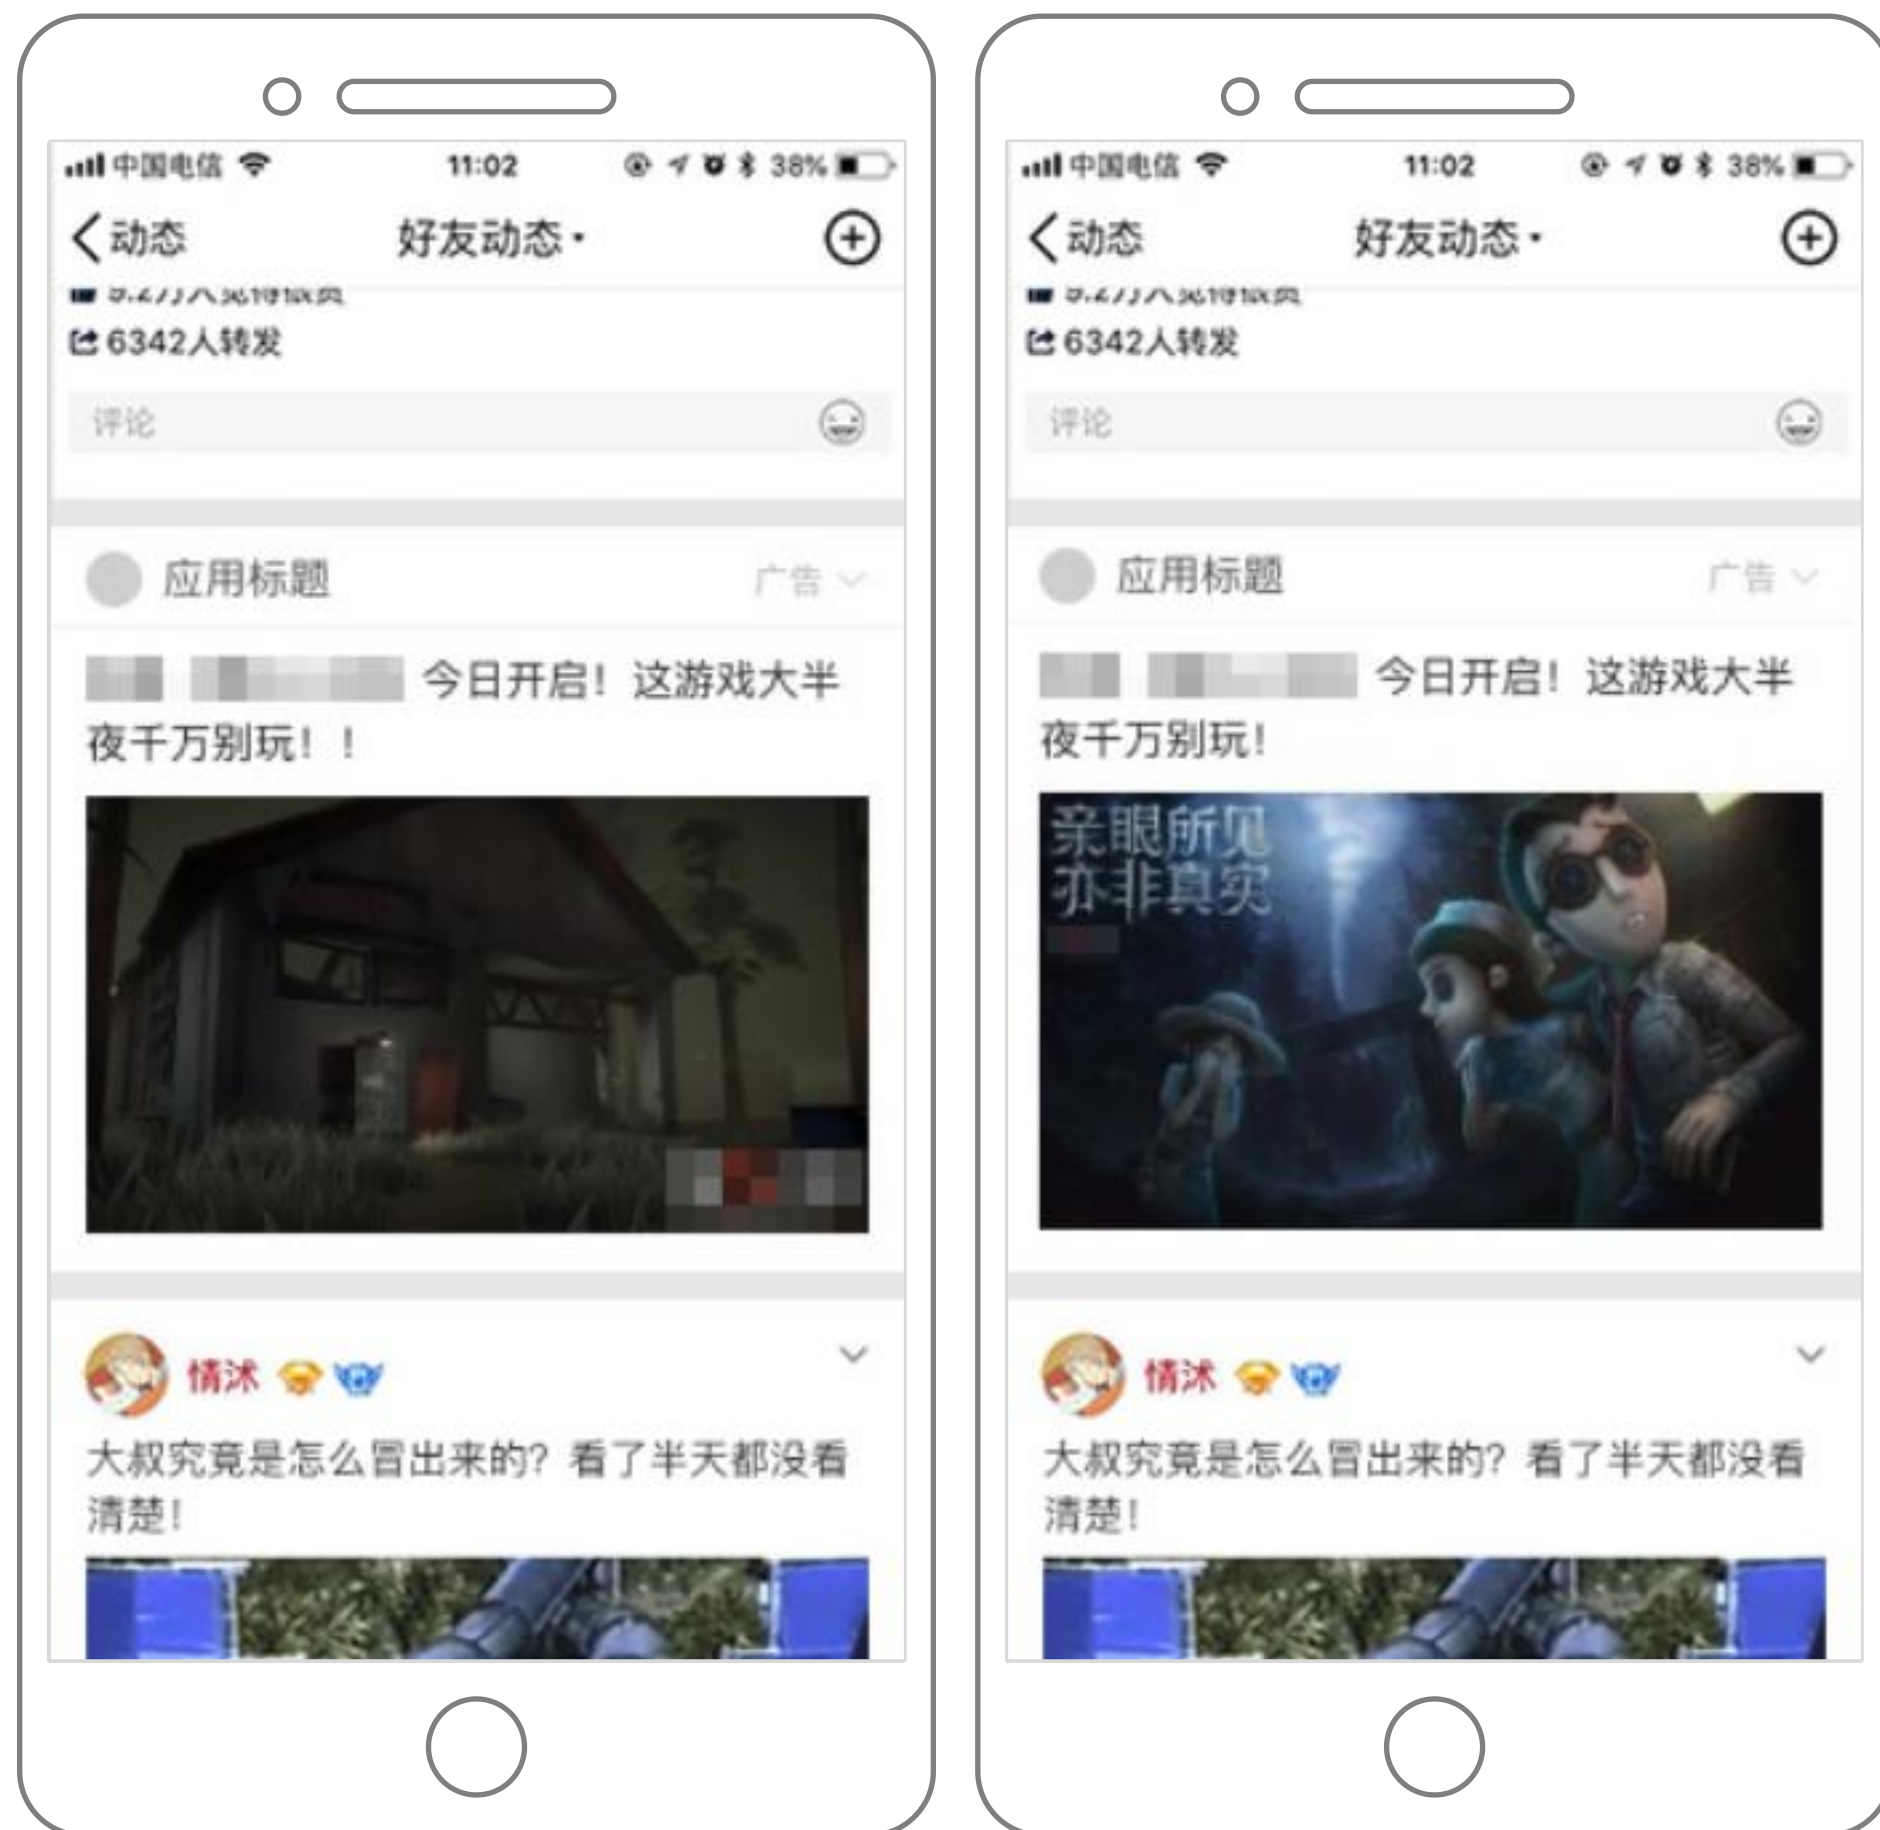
中国电信 11:02 38%

动态 好友动态 ·

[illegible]

6342人转发

评论

应用标题 广告

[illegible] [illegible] 今日开启！这游戏大半夜千万别玩！！

情沐

大叔究竟是怎么冒出来的？看了半天都没看清楚！

中国电信 11:02 38%

动态 好友动态 ·

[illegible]

6342人转发

评论

应用标题 广告

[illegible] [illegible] 今日开启！这游戏大半夜千万别玩！

亲眼所见
亦非真实

情沐

大叔究竟是怎么冒出来的？看了半天都没看清楚！